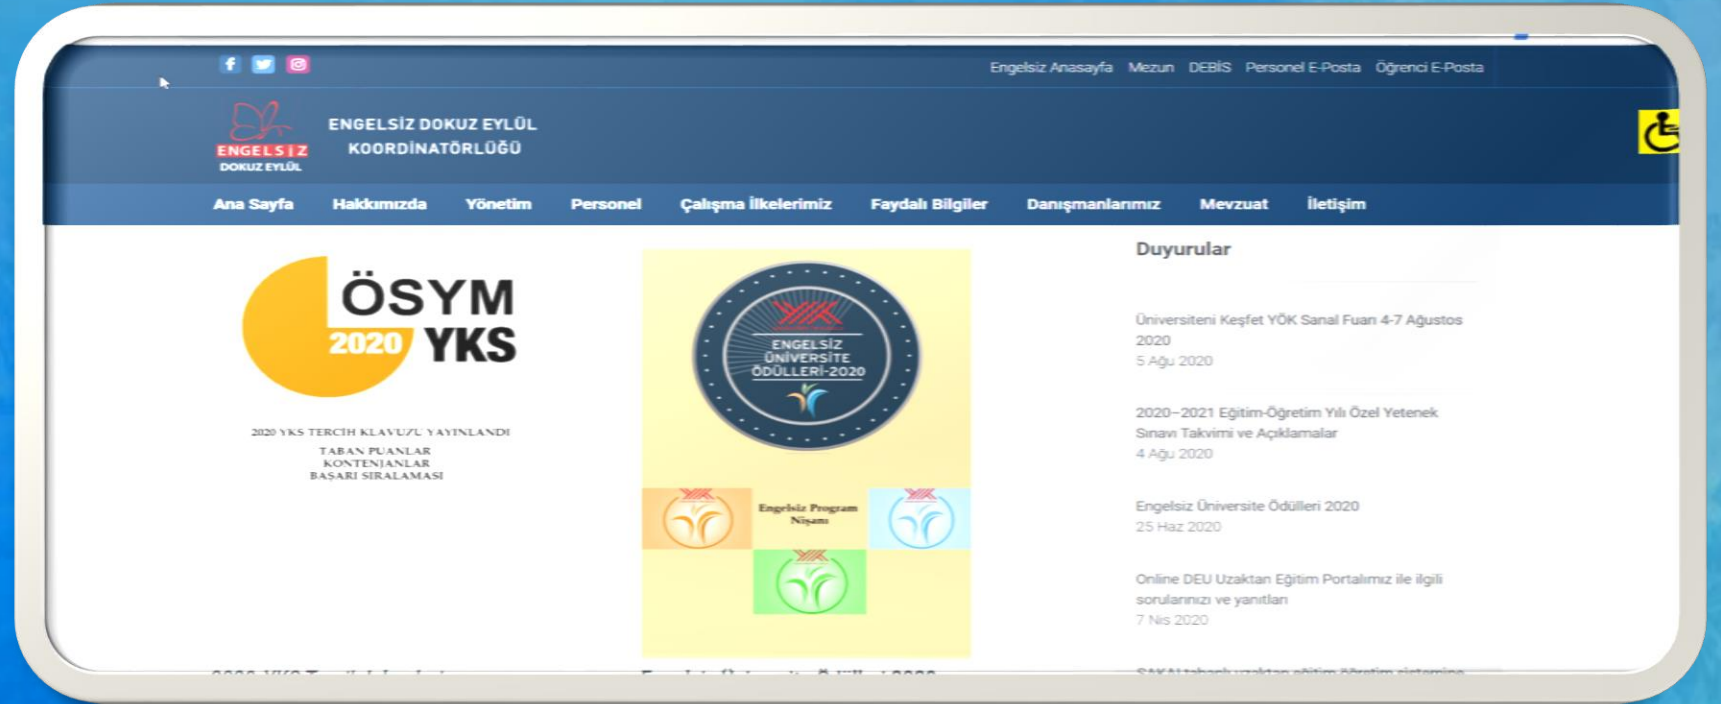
Engelsiz Anasayfa Mezun DEBİS Personel E-Posta Öğrenci E-Posta

ENGELSİZ DOKUZ EYLÜL

ENGELSİZ DOKUZ EYLÜL KOORDİNATÖRLÜĞÜ

Ana Sayfa Hakkımızda Yönetim Personel Çalışma İlkelerimiz Faydalı Bilgiler Danışmanlarımız Mevzuat İletişim

ÖSYM 2020 YKS

2020 YKS TERCİH KLAVUZU YAYINLANDI
TABAN PUANLAR
KONTENJANLAR
BAŞARI SIRALAMASI

ENGELSİZ ÜNİVERSİTE ÖDÜLLERİ-2020

Engelsiz Program Nişanı

Duyurular

Üniversiteni Keşfet YÖK Sanal Fuarı 4-7 Ağustos 2020
5 Ağu 2020

2020–2021 Eğitim-Öğretim Yılı Özel Yetenek Sınavı Takvimi ve Açıklamalar
4 Ağu 2020

Engelsiz Üniversite Ödülleri 2020
25 Haz 2020

Online DEU Uzaktan Eğitim Portalımız ile ilgili sorularınızı ve yanıtları
7 Nis 2020

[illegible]